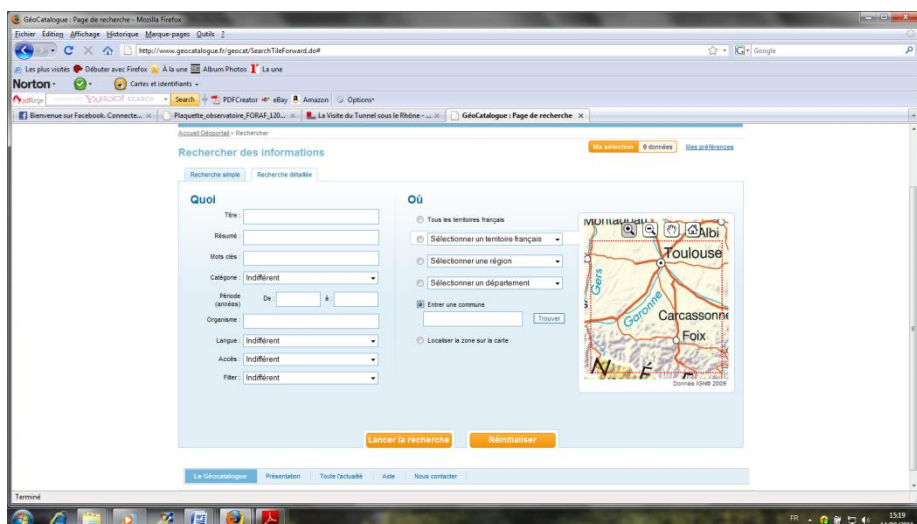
GéoCatalogue : Page de recherche - Mozilla Firefox

Fichier Édition Affichage Historique Marque-pages Outils ?

http://www.geocatalogue.fr/geocat/SearchTileForward.do#

Google

Les plus visités Débuter avec Firefox À la une Album Photos La une

Norton Cartes et identifiants

YAHOO! SEARCH Search PDFCreator eBay Amazon Options

Bienvenue sur Facebook. Connecte... Plaquette_observatoire_FORAF_120... La Visite du Tunnel sous le Rhône - ... GéoCatalogue : Page de recherche

Accueil Géoportail > Rechercher

Rechercher des informations

Ma sélection 0 données Mes préférences

Recherche simple Recherche détaillée

Quoi

Titre :

Résumé :

Mots clés :

Catégorie : Indifférent

Période (années) De à

Organisme :

Langue : Indifférent

Accès : Indifférent

Filter : Indifférent

Où

Tous les territoires français

Sélectionner un territoire français

Sélectionner une région

Sélectionner un département

Entrer une commune

Trouver

Localiser la zone sur la carte

Montauban Albi Toulouse Gers Garonne Carcassonne Foix

Données IGN© 2009

Lancer la recherche Réinitialiser

Le Géocatalogue Présentation Toute l'actualité Aide Nous contacter

Terminé

FR 15:19